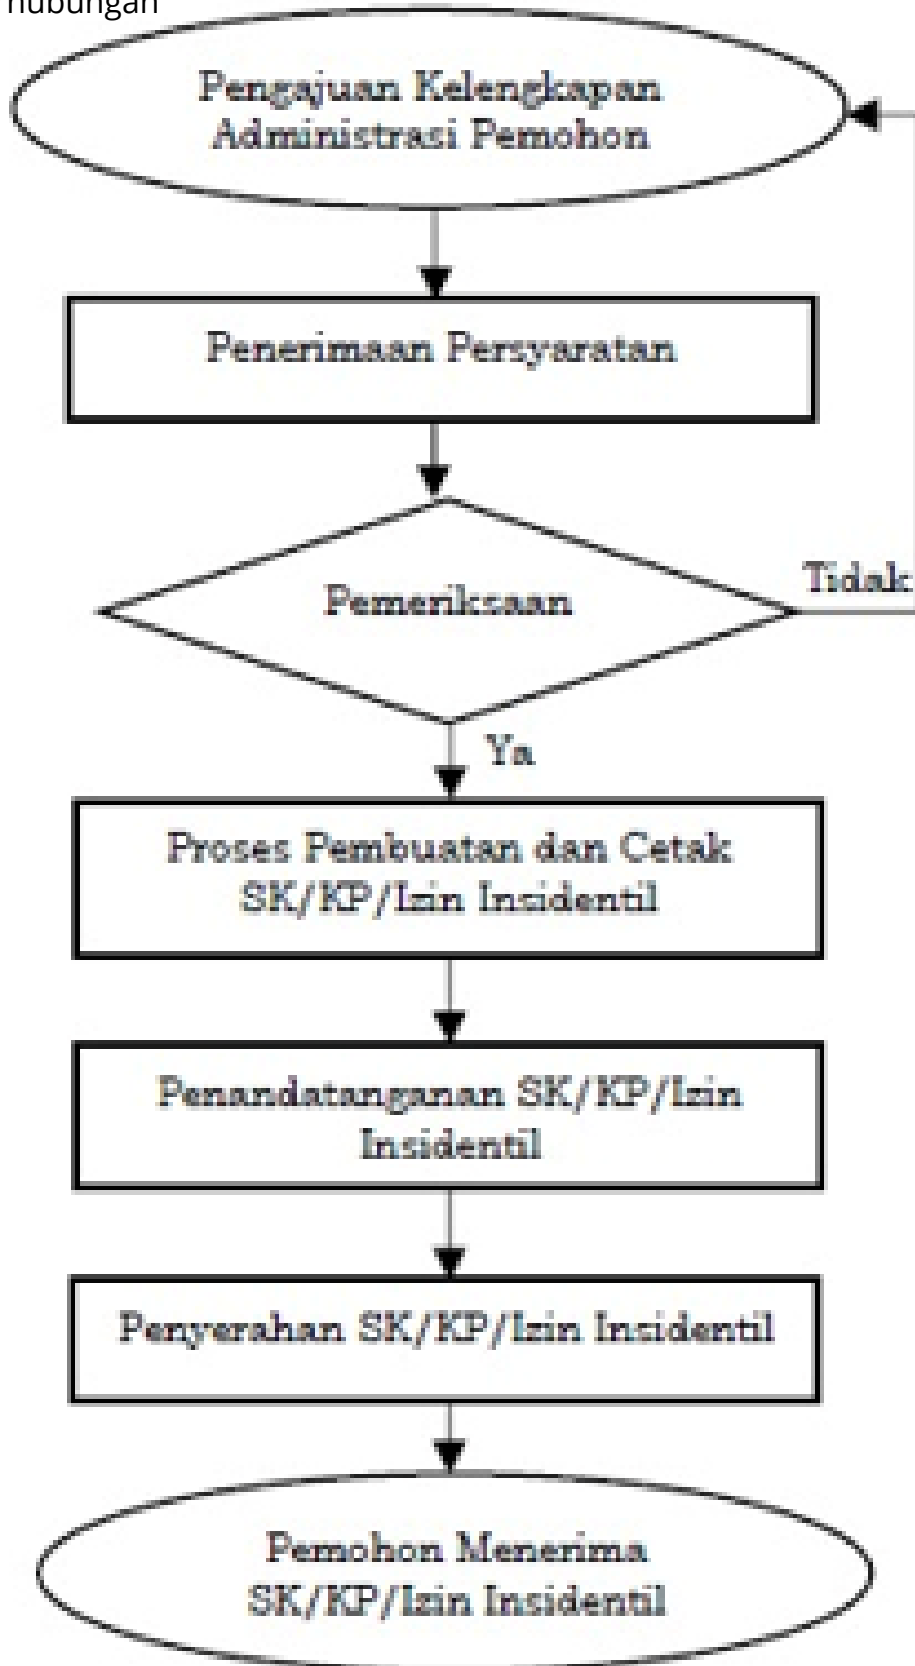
hubungan

Pengajuan Kelengkapan Administrasi Pemohon

Penerimaan Persyaratan

Pemeriksaan

Tidak

Ya

Proses Pembuatan dan Cetak SK/KP/Izin Insidentil

Penandatanganan SK/KP/Izin Insidentil

Penyerahan SK/KP/Izin Insidentil

Pemohon Menerima SK/KP/Izin Insidentil